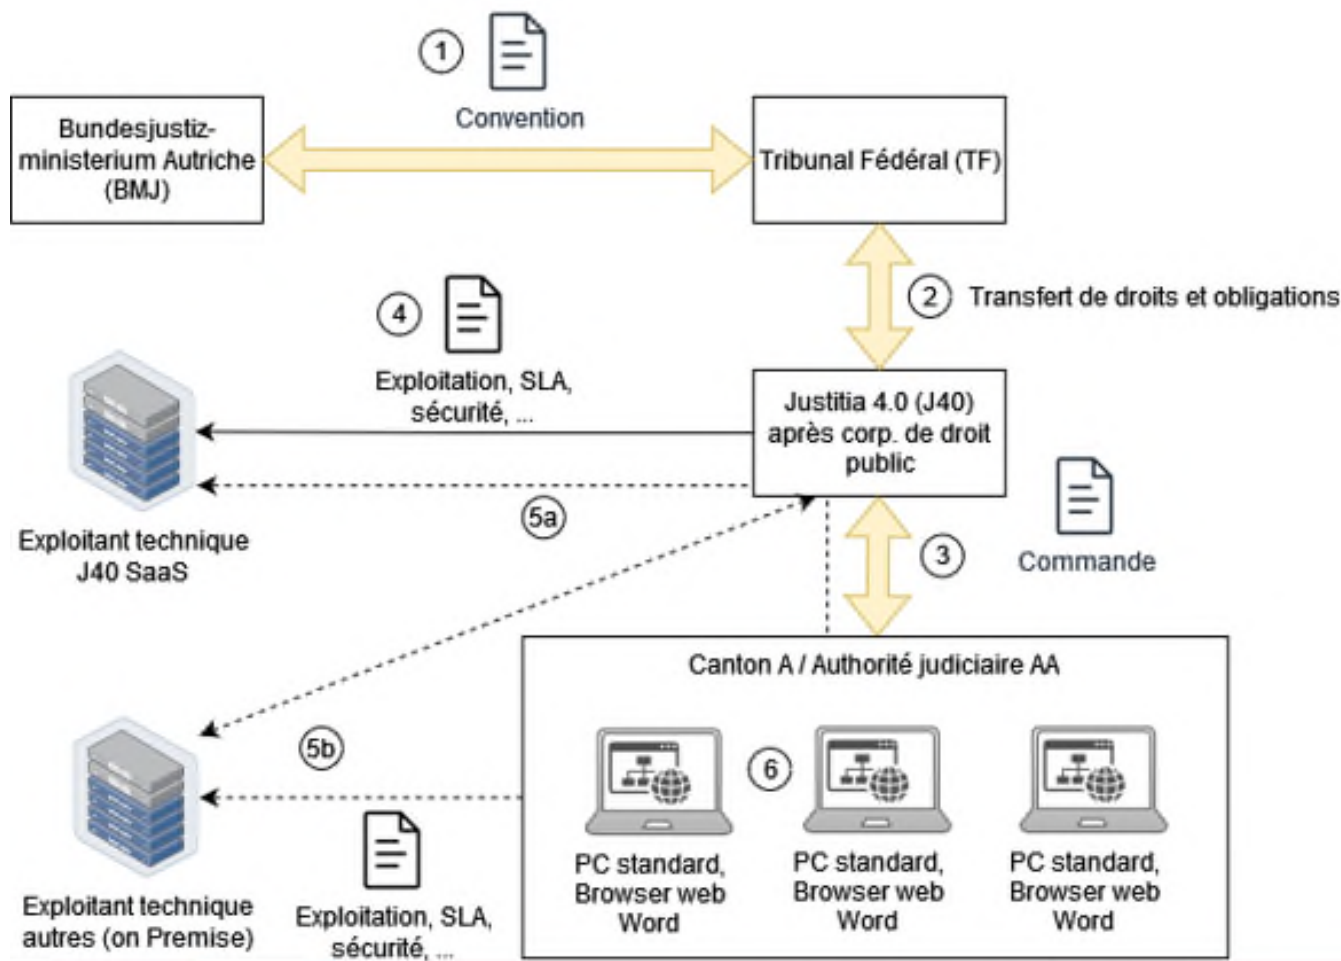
1

Convention

Bundesjustizministerium Autriche (BMJ)

Tribunal Fédéral (TF)

2 Transfert de droits et obligations

4

Exploitation, SLA, sécurité, ...

Justitia 4.0 (J40) après corp. de droit public

5a

Exploitant technique J40 SaaS

3

Commande

Canton A / Authorité judiciaire AA

5b

6

PC standard, Browser web Word

PC standard, Browser web Word

PC standard, Browser web Word

Exploitant technique autres (on Premise)

Exploitation, SLA, sécurité, ...